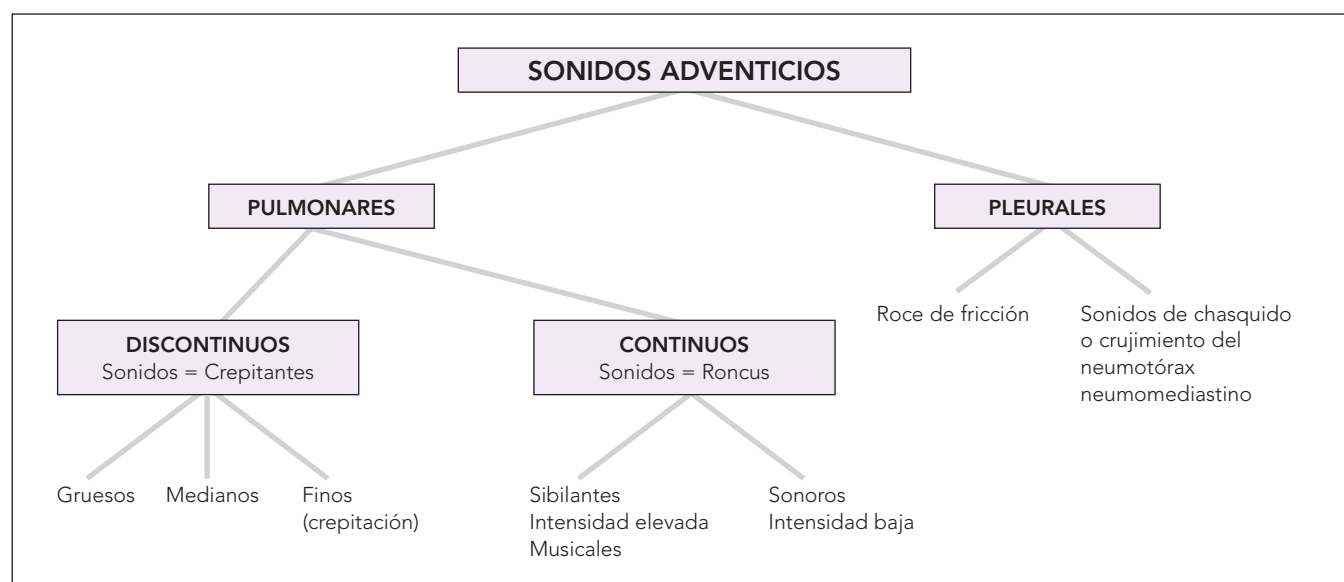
SONIDOS ADVENTICIOS

PULMONARES

PLEURALES

DISCONTINUOS
Sonidos = Crepitantes

CONTINUOS
Sonidos = Roncus

Roce de fricción

Sonidos de chasquido o crujimiento del neumotórax neumomediastino

Gruesos

Medianos

Finos (crepitación)

Sibilantes
Intensidad elevada
Musicales

Sonoros
Intensidad baja